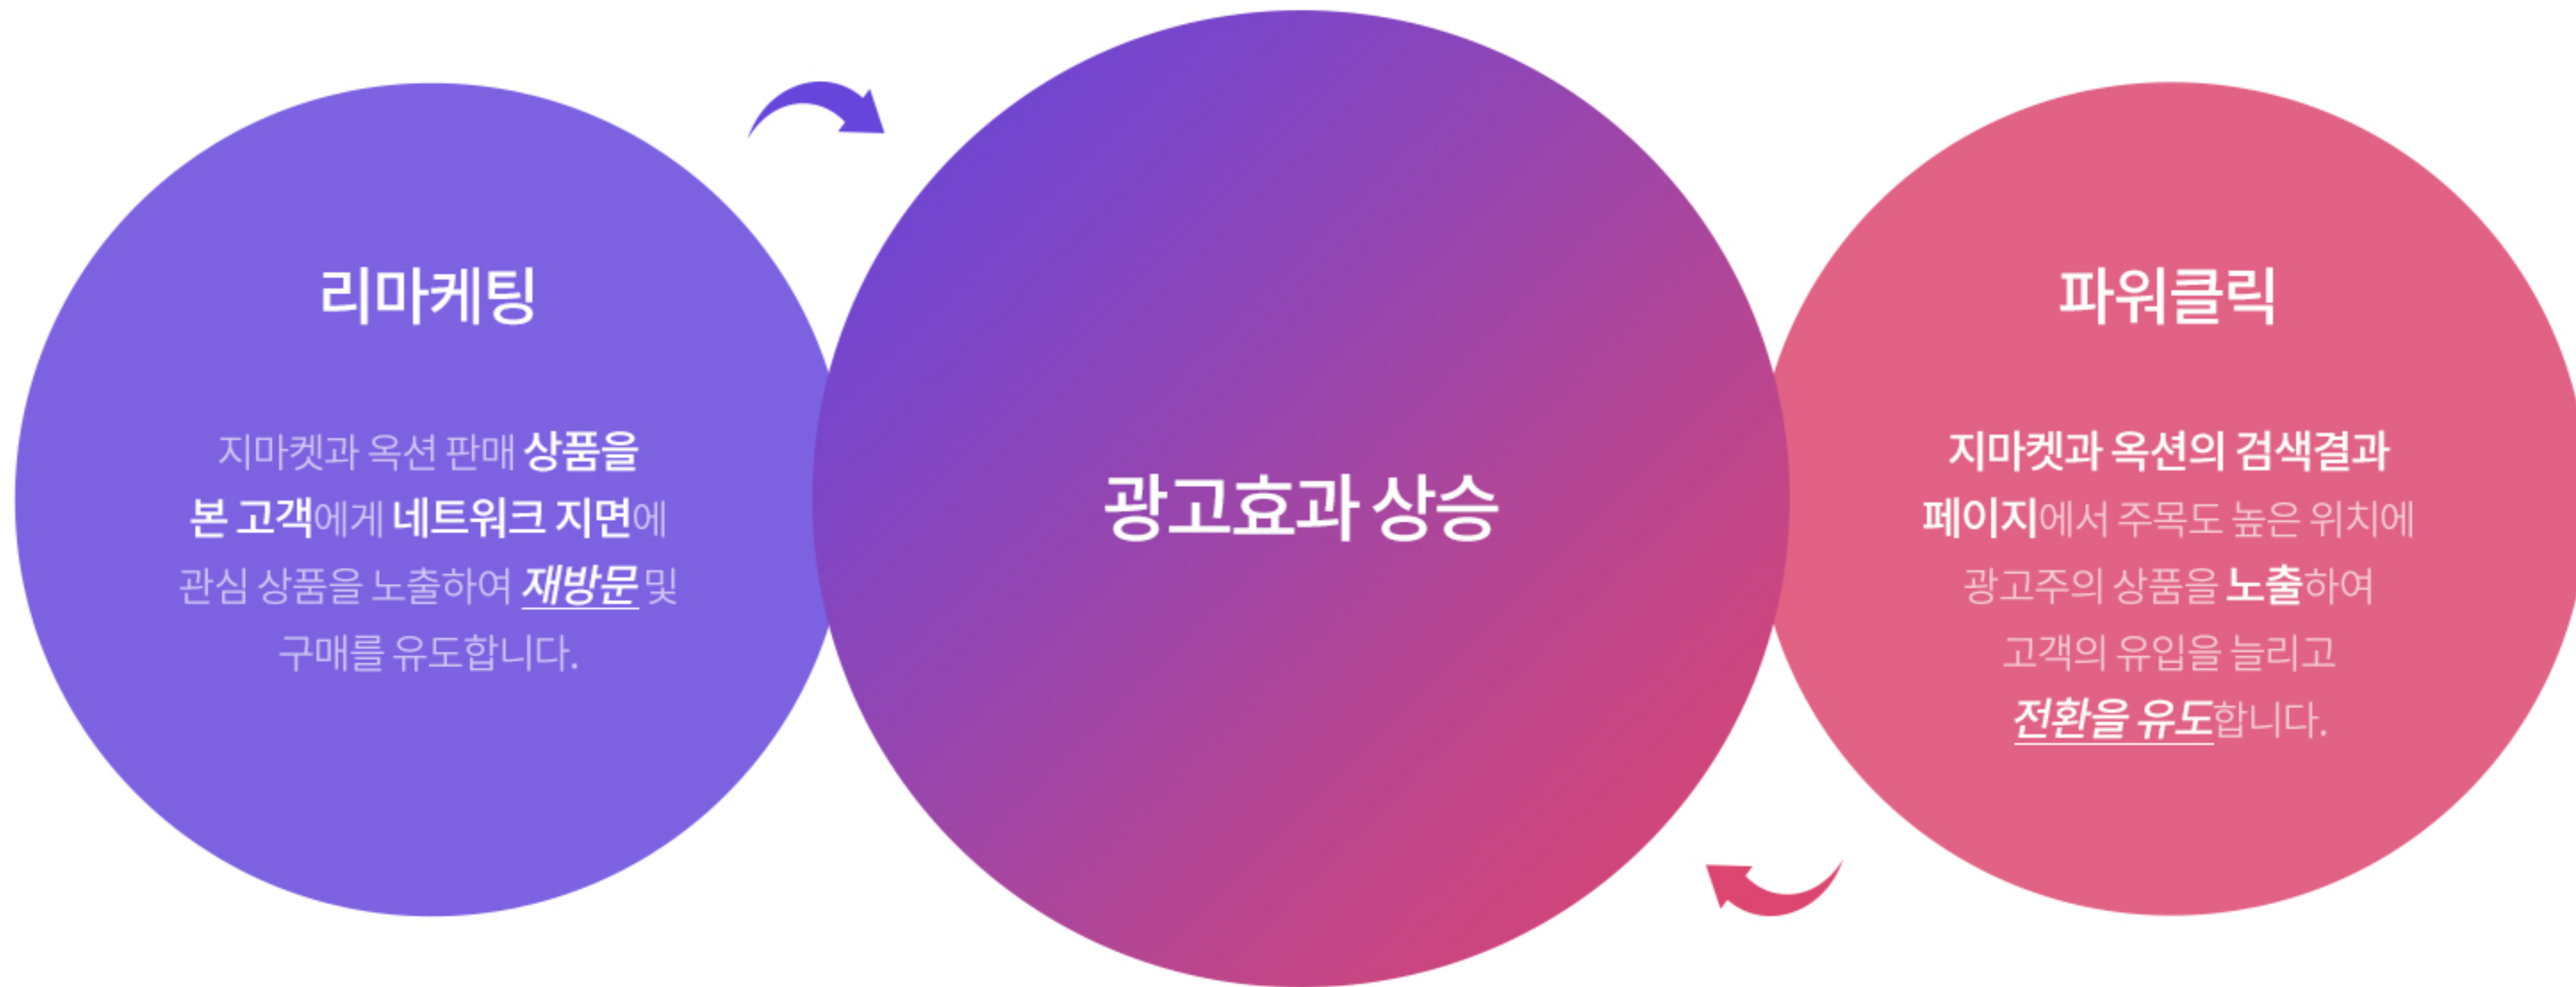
리마케팅

지마켓과 옥션 판매 상품을 본 고객에게 네트워크 지면에 관심 상품을 노출하여 재방문 및 구매를 유도합니다.

광고효과 상승

파워클릭

지마켓과 옥션의 검색결과 페이지에서 주목도 높은 위치에 광고주의 상품을 노출하여 고객의 유입을 늘리고 전환을 유도합니다.